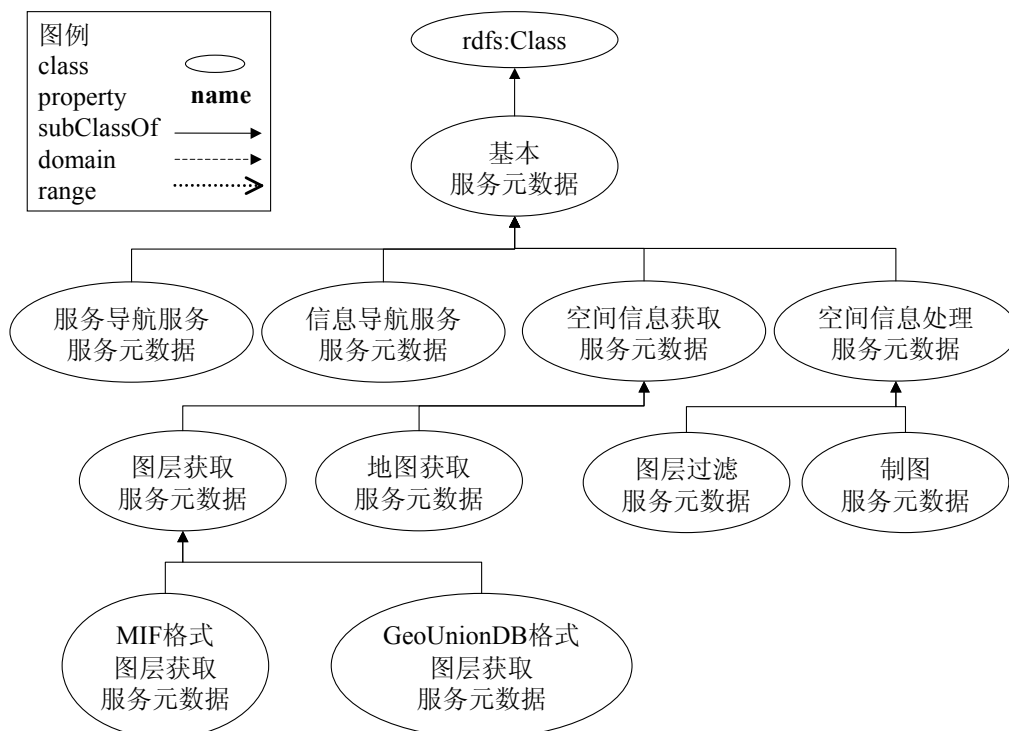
图例
class
property **name**
subClassOf
domain
range

rdfs:Class

基本
服务元数据

服务导航服务
服务元数据

信息导航服务
服务元数据

空间信息获取
服务元数据

空间信息处理
服务元数据

图层获取
服务元数据

地图获取
服务元数据

图层过滤
服务元数据

制图
服务元数据

MIF格式
图层获取
服务元数据

GeoUnionDB格式
图层获取
服务元数据